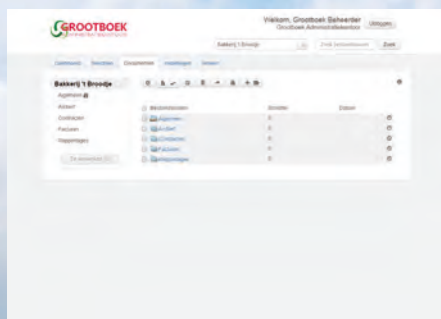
GROOTBOEK

Welkom, Grootboek Beheerder
Grootboek Administratiekantoor
Uitloggen

Bakkerij 't Broodje
Zoek

Dashboard
Relaties
Documenten
Instellingen
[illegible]

Bakkerij 't Broodje
Algemeen
Archief
Contracten
Facturen
Rapportages

Bestandsnaam
Grootte
Datum
Algemeen
0
Archief
0
Contracten
0
Facturen
0
Rapportages
0